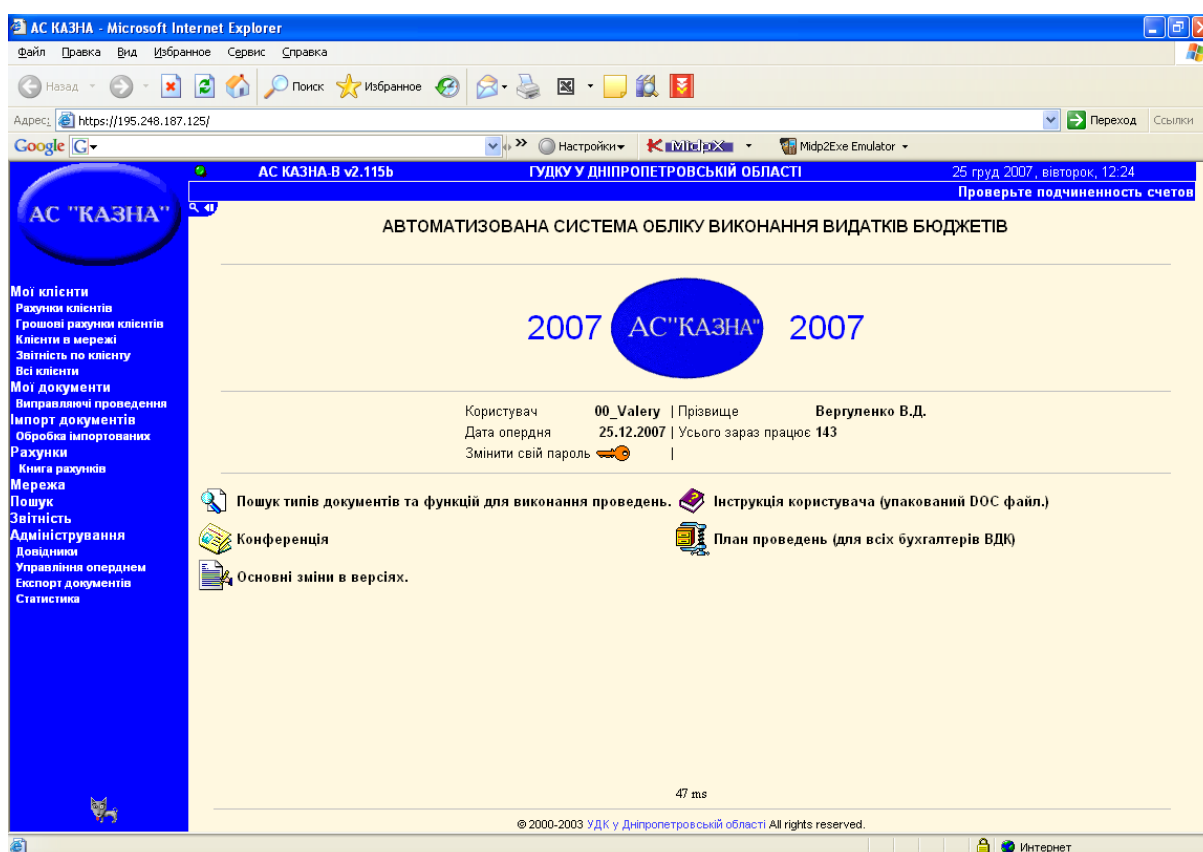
АС КАЗНА - Microsoft Internet Explorer

Файл Правка Вид Избранное Сервис Справка

Назад Поиск Избранное

Адрес: https://195.248.187.125/ Переход Ссылки

Google G Настройки Midp2Exe Emulator

АС "КАЗНА"

АС КАЗНА-В v2.115b ГУДКУ У ДНІПРОПЕТРОВСЬКІЙ ОБЛАСТІ 25 груд 2007, вівторок, 12:24

Проверьте подчиненность счетов

АВТОМАТИЗОВАНА СИСТЕМА ОБЛІКУ ВИКОНАННЯ ВИДАТКІВ БЮДЖЕТІВ

2007 АС"КАЗНА" 2007

Мої клієнти
Рахунки клієнтів
Грошові рахунки клієнтів
Клієнти в мережі
Звітність по клієнту
Всі клієнти
Мої документи
Виправляючі проведення
Імпорт документів
Обробка імпортованих
Рахунки
Книга рахунків
Мережа
Пошук
Звітність
Адміністрування
Довідники
Управління опереднем
Експорт документів
Статистика

Користувач 00_Valery | Прізвище Вергуленко В.Д.
Дата опердня 25.12.2007 | Усього зараз працює 143
Змінити свій пароль |

Пошук типів документів та функцій для виконання проведень.
Інструкція користувача (упакований DOC файл.)
Конференція
План проведень (для всіх бухгалтерів ВДК)
Основні зміни в версіях.

47 ms

© 2000-2003 УДК у Дніпропетровській області All rights reserved.

Интернет